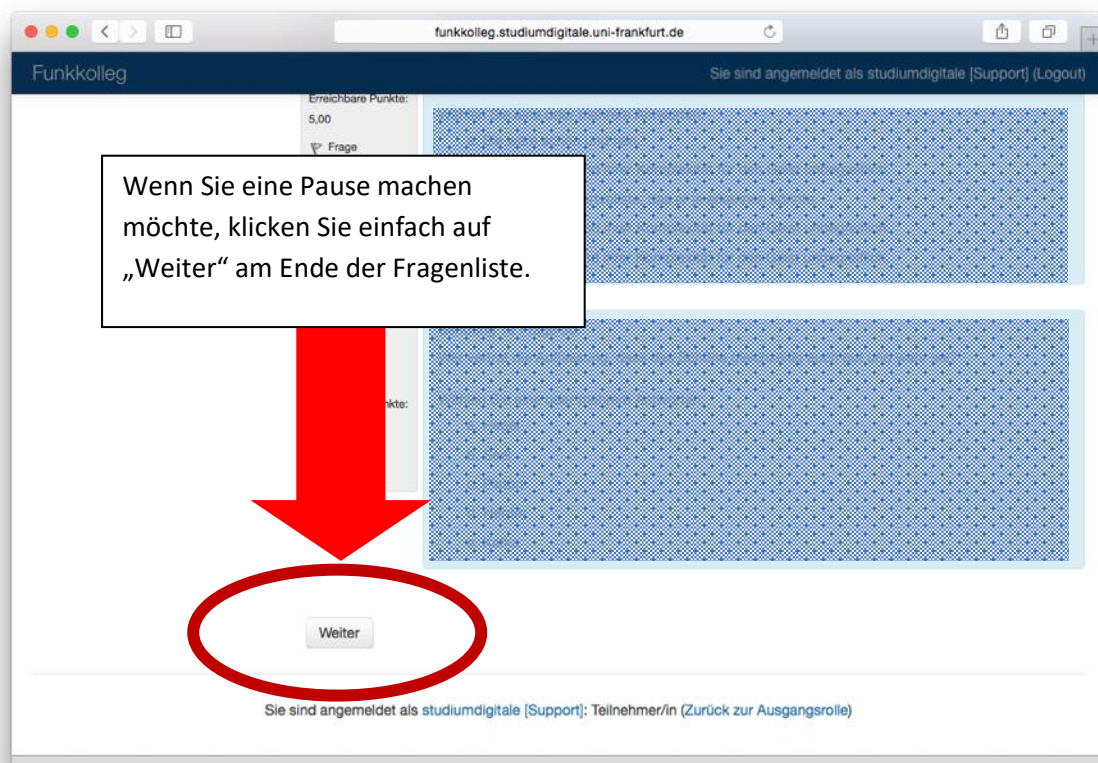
funkkolleg.studiumdigitale.uni-frankfurt.de

Funkkolleg

Sie sind angemeldet als studiumdigitale [Support] (Logout)

Erreichbare Punkte: 5,00

Frage

Wenn Sie eine Pause machen möchte, klicken Sie einfach auf „Weiter“ am Ende der Fragenliste.

nkte:

Weiter

Sie sind angemeldet als studiumdigitale [Support]: Teilnehmer/in (Zurück zur Ausgangsrolle)